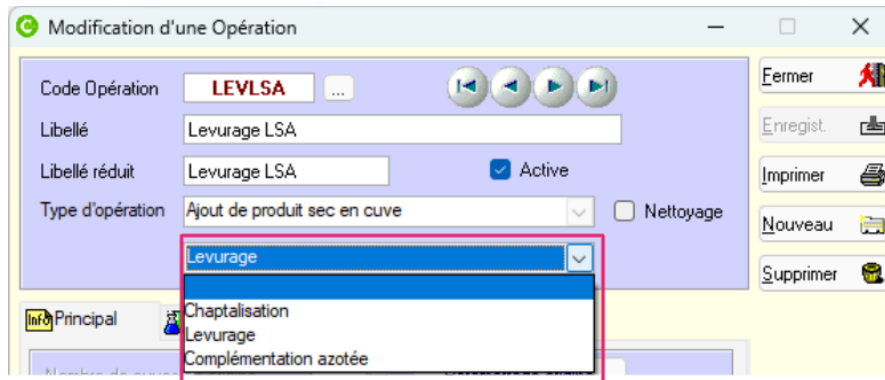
Modification d'une Opération

Code Opération LEVLSA ...

Libellé Levurage LSA

Libellé réduit Levurage LSA

Active

Type d'opération Ajout de produit sec en cuve

Nettoyage

Levurage

Chaptalisation
Levurage
Complémentation azotée

Info Principal

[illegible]

Fermer

Enregist.

Imprimer

Nouveau

Supprimer